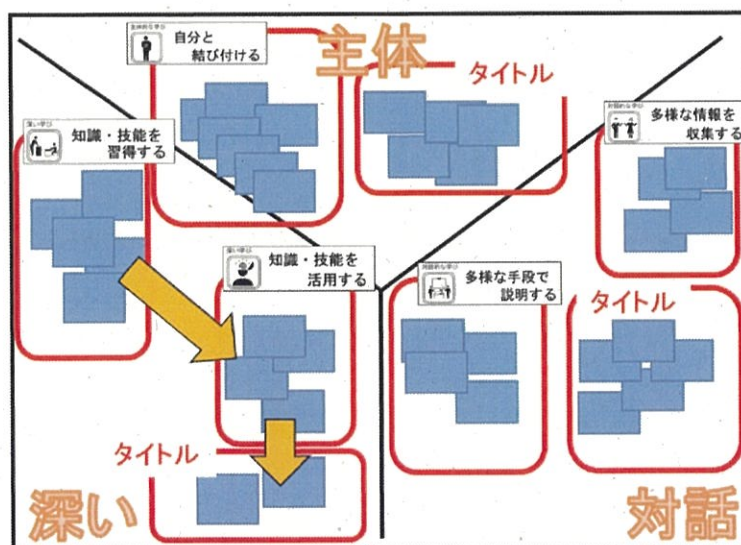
主体的な学び
自分と
結び付ける

主体

タイトル

深い学び
知識・技能を
習得する

対話的な学び
多様な情報を
収集する

深い学び
知識・技能を
活用する

対話的な学び
多様な手段で
説明する

タイトル

タイトル

深い

対話